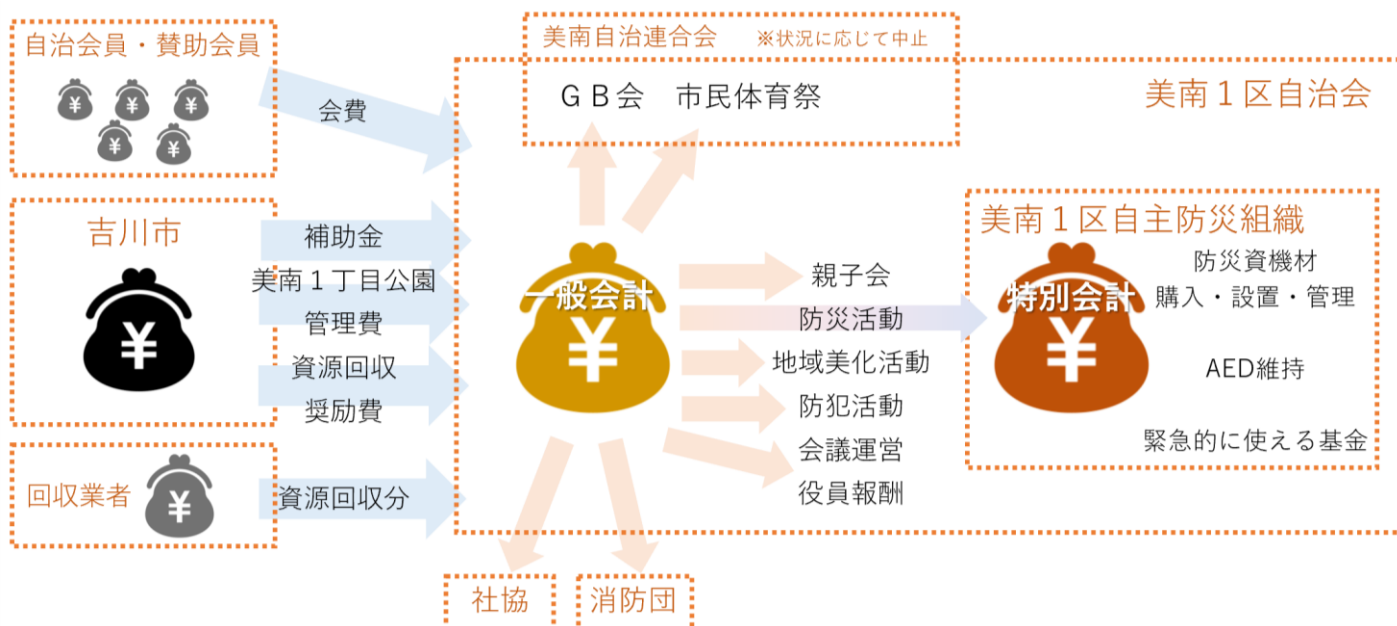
自治会員・賛助会員

¥ ¥ ¥
¥ ¥

会費

吉川市

¥

補助金
美南１丁目公園
管理費
資源回収
奨励費

回収業者 ¥

資源回収分

美南自治連合会　※状況に応じて中止

ＧＢ会　市民体育祭

美南１区自治会

一般会計
¥

親子会
防災活動
地域美化活動
防犯活動
会議運営
役員報酬

美南１区自主防災組織

特別会計
¥

防災資機材
購入・設置・管理

AED維持

緊急的に使える基金

社協

消防団